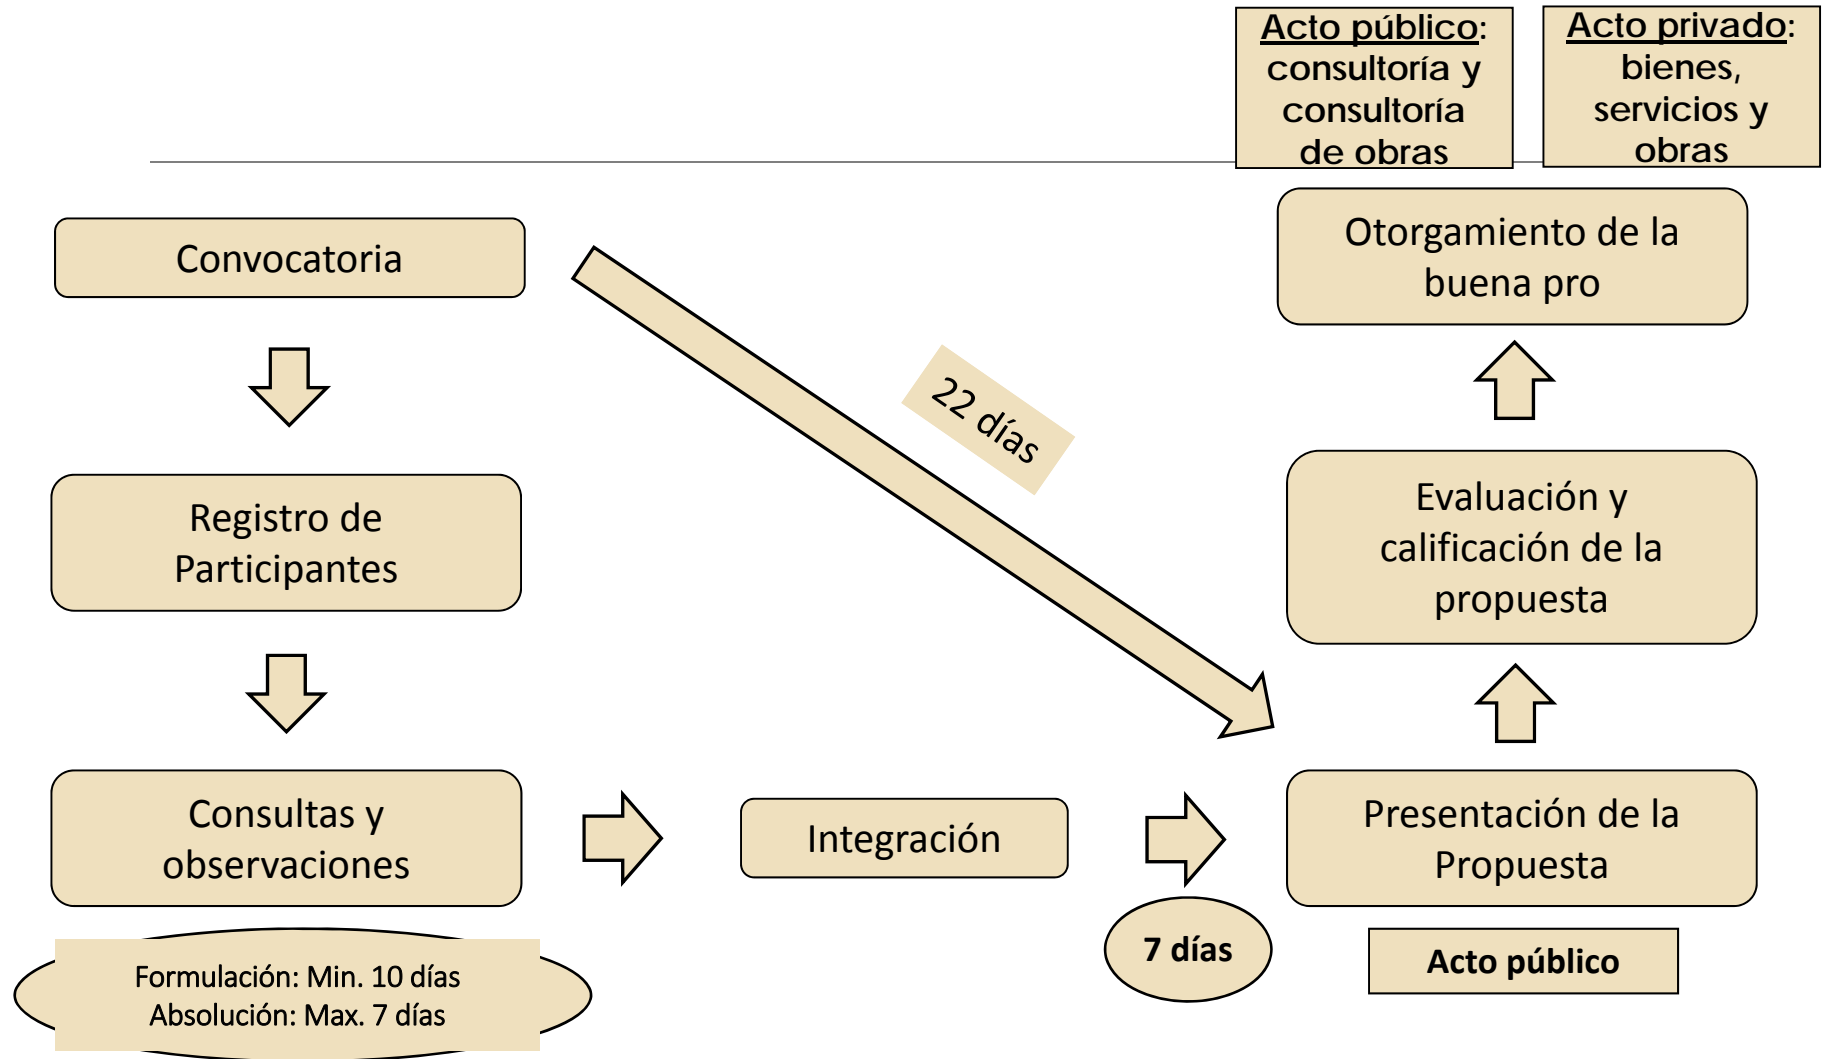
Acto público: consultoría y consultoría de obras

Acto privado: bienes, servicios y obras

Convocatoria

Otorgamiento de la buena pro

22 días

Registro de Participantes

Evaluación y calificación de la propuesta

Consultas y observaciones

Integración

Presentación de la Propuesta

Formulación: Min. 10 días
Absolución: Max. 7 días

7 días

Acto público